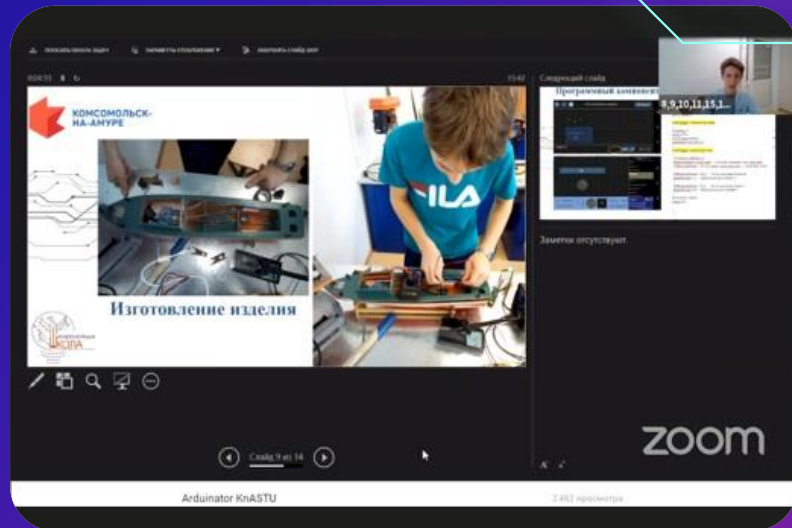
ПОКАЗАТЬ ПАНЕЛЬ ЗАДАЧ
ПАРАМЕТРЫ ОТОБРАЖЕНИЯ
ЗАВЕРШИТЬ СЛАЙД-ШОУ

Следующий слайд
Программный компонент
8,9,10,11,15,1

КОМСОМОЛЬСК-НА-АМУРЕ

ILA

Изготовление изделия

Заметки отсутствуют.

Слайд 9 из 34

zoom

Arduinator KnASTU
2 482 просмотра